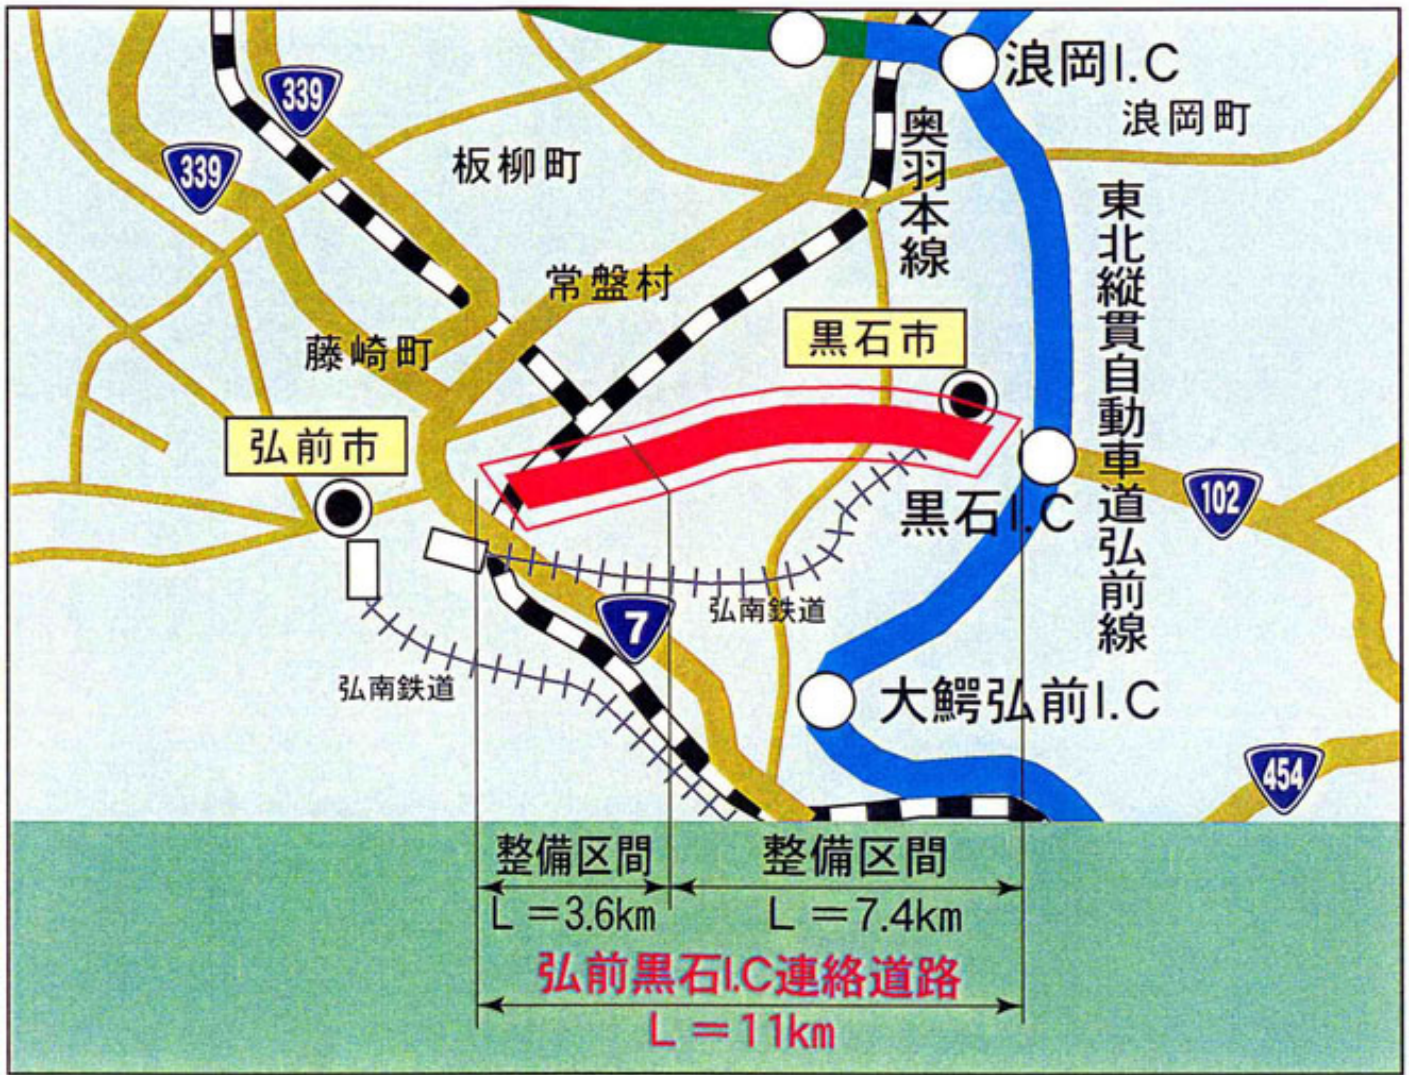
339
339
浪岡I.C
浪岡町
板柳町
奥羽本線
東北縦貫自動車道弘前線
常盤村
藤崎町
黒石市
弘前市
黒石I.C
102
7
弘南鉄道
弘南鉄道
大鰐弘前I.C
454
整備区間
L ＝3.6km
整備区間
L ＝7.4km
弘前黒石I.C連絡道路
L ＝11km